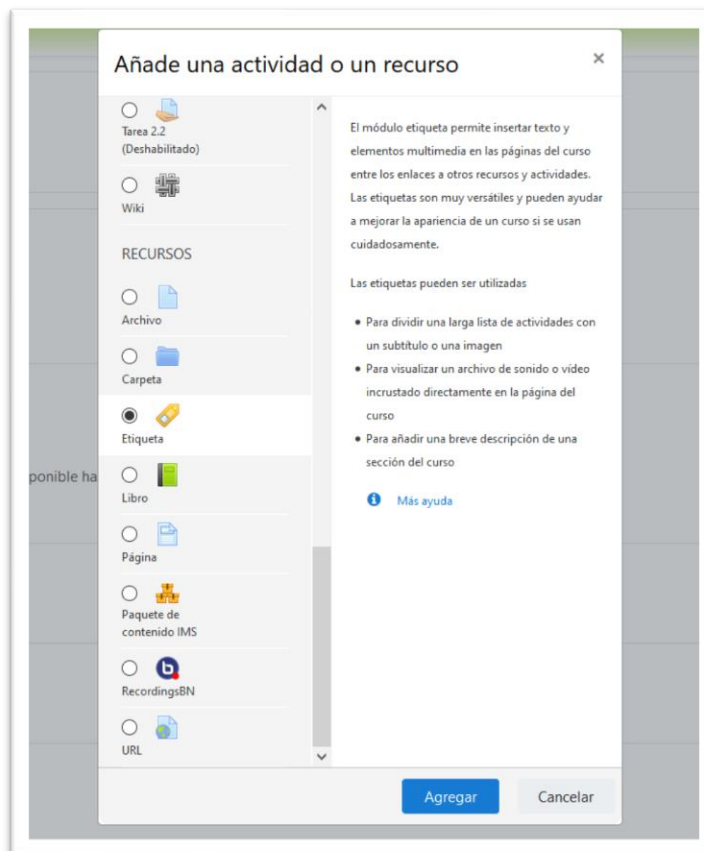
Añade una actividad o un recurso

×

Tarea 2.2 (Deshabilitado)

Wiki

RECURSOS

Archivo

Carpeta

Etiqueta

Libro

Página

Paquete de contenido IMS

RecordingsBN

URL

El módulo etiqueta permite insertar texto y elementos multimedia en las páginas del curso entre los enlaces a otros recursos y actividades. Las etiquetas son muy versátiles y pueden ayudar a mejorar la apariencia de un curso si se usan cuidadosamente.

Las etiquetas pueden ser utilizadas

- Para dividir una larga lista de actividades con un subtítulo o una imagen
- Para visualizar un archivo de sonido o vídeo incrustado directamente en la página del curso
- Para añadir una breve descripción de una sección del curso

Más ayuda

ponible ha

Agregar

Cancelar